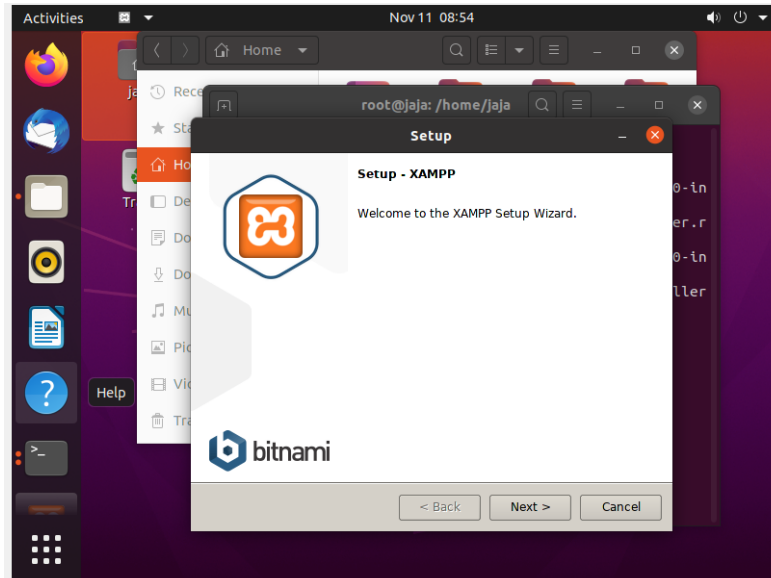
Activities

Nov 11 08:54

Home

Rece

Sta

Ho

De

Do

Do

Mu

Pic

Vic

Tra

ja

Tr

root@jaja: /home/jaja

0-in

er.r

0-in

ller

Setup

Setup - XAMPP

Welcome to the XAMPP Setup Wizard.

bitnami

< Back

Next >

Cancel

Help